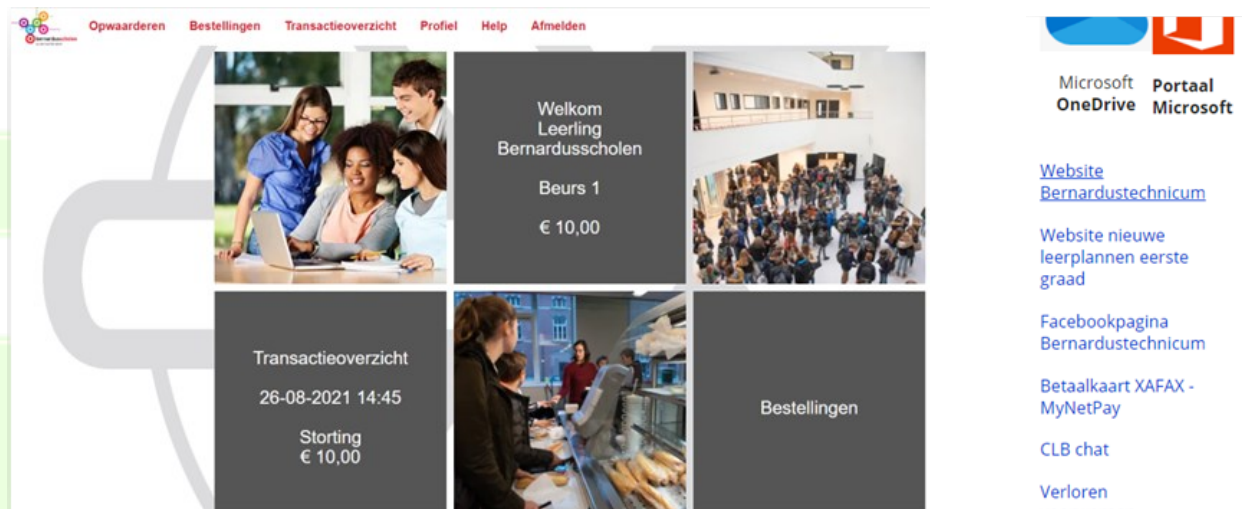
Opwaarderen Bestellingen Transactieoverzicht Profiel Help Afmelden

Welkom
Leerling
Bernardusscholen

Beurs 1

€ 10,00

Transactieoverzicht

26-08-2021 14:45

Storting
€ 10,00

Bestellingen

Microsoft OneDrive

Portaal Microsoft

Website Bernardustechnicum

Website nieuwe leerplannen eerste graad

Facebookpagina Bernardustechnicum

Betaalkaart XAFAX - MyNetPay

CLB chat

Verloren